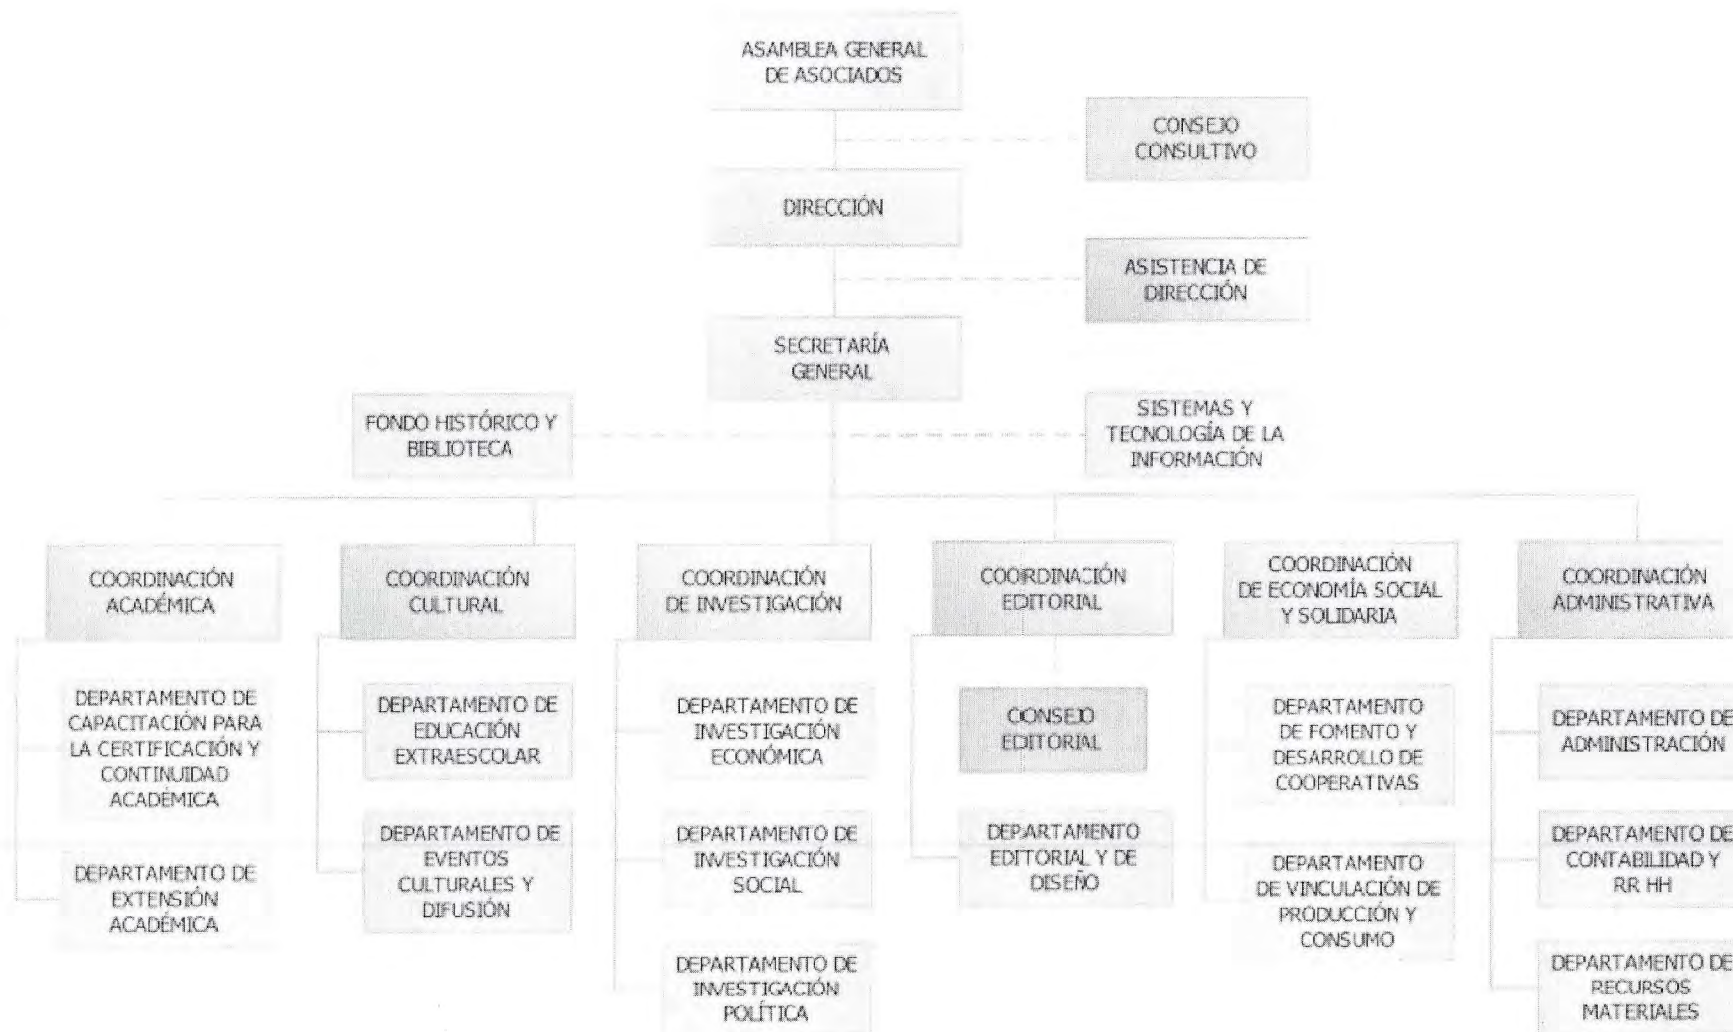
ASAMBLEA GENERAL DE ASOCIADOS

CONSEJO CONSULTIVO

DIRECCIÓN

ASISTENCIA DE DIRECCIÓN

SECRETARÍA GENERAL

FONDO HISTÓRICO Y BIBLIOTECA

SISTEMAS Y TECNOLOGÍA DE LA INFORMACIÓN

COORDINACIÓN ACADÉMICA

DEPARTAMENTO DE CAPACITACIÓN PARA LA CERTIFICACIÓN Y CONTINUIDAD ACADÉMICA

DEPARTAMENTO DE EXTENSIÓN ACADÉMICA

COORDINACIÓN CULTURAL

DEPARTAMENTO DE EDUCACIÓN EXTRAESCOLAR

DEPARTAMENTO DE EVENTOS CULTURALES Y DIFUSIÓN

COORDINACIÓN DE INVESTIGACIÓN

DEPARTAMENTO DE INVESTIGACIÓN ECONÓMICA

DEPARTAMENTO DE INVESTIGACIÓN SOCIAL

DEPARTAMENTO DE INVESTIGACIÓN POLÍTICA

COORDINACIÓN EDITORIAL

CONSEJO EDITORIAL

DEPARTAMENTO EDITORIAL Y DE DISEÑO

COORDINACIÓN DE ECONOMÍA SOCIAL Y SOLIDARIA

DEPARTAMENTO DE FOMENTO Y DESARROLLO DE COOPERATIVAS

DEPARTAMENTO DE VINCULACIÓN DE PRODUCCIÓN Y CONSUMO

COORDINACIÓN ADMINISTRATIVA

DEPARTAMENTO DE ADMINISTRACIÓN

DEPARTAMENTO DE CONTABILIDAD Y RR HH

DEPARTAMENTO DE RECURSOS MATERIALES